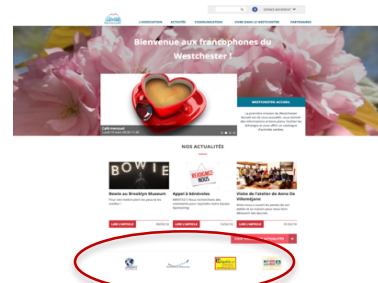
Bienvenue aux francophones du Westchester !

L'ASSOCIATION ACTIVITÉS COMMUNICATION VIVRE DANS LE WESTCHESTER PARTENAIRES

Café mensuel

WESTCHESTER ACCUEIL

NOS ACTUALITÉS

BOWIE

Bowie au Brooklyn Museum

Appel à bénévoles

Visite de l'atelier de Anne De Villeméjane

LIRE L'ARTICLE

LIRE L'ARTICLE

LIRE L'ARTICLE